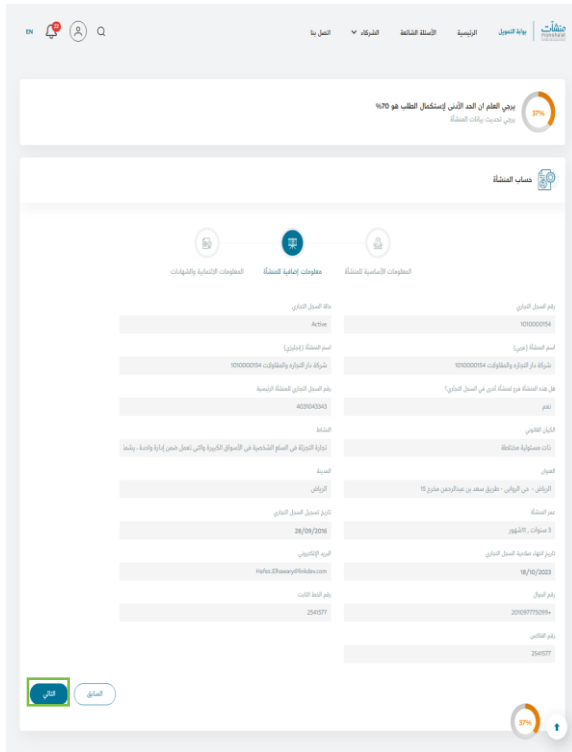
EN Q

بوابة التمويل الرئيسية الأسئلة الشائعة الشركاء اتصل بنا

منشآت monshaat

37%

يرجى العلم ان الحد الأدنى لإستكمال الطلب هو 70%
يرجى تحديث بيانات المنشأة

حساب المنشأة

المعلومات الأساسية للمنشأة معلومات إضافية للمنشأة المعلومات الائتمانية والشهادات

رقم السجل التجاري
1010000154

حالة السجل التجاري
Active

اسم المنشأة (عربي)
شركة دار التجاره والمقاولات 1010000154

اسم المنشأة (إنجليزي)
شركة دار التجاره والمقاولات 1010000154

هل هذه المنشأة فرع لمنشأة أخرى في السجل التجاري؟
نعم

رقم السجل التجاري للمنشأة الرئيسية
4031043343

الكيان القانوني
ذات مسئولية محدودة

النشاط
تجارة التجزئة في السلع الشخصية في الأسواق الكبيرة والتي تعمل ضمن إدارة واحدة , يشمل

العنوان
الرياض - حي الروابي - طريق سعد بن عبدالرحمن مخرج 15

المدينة
الرياض

عمر المنشأة
3 سنوات , 4 شهور

تاريخ تسجيل السجل التجاري
28/09/2016

تاريخ انتهاء صلاحية السجل التجاري
18/10/2022

البريد الإلكتروني
Hafez.Elhawary@Inkdev.com

رقم الجوال
+201097775099

رقم الهاتف الثابت
2541577

رقم الفاكس
2541577

السابق التالي

37%